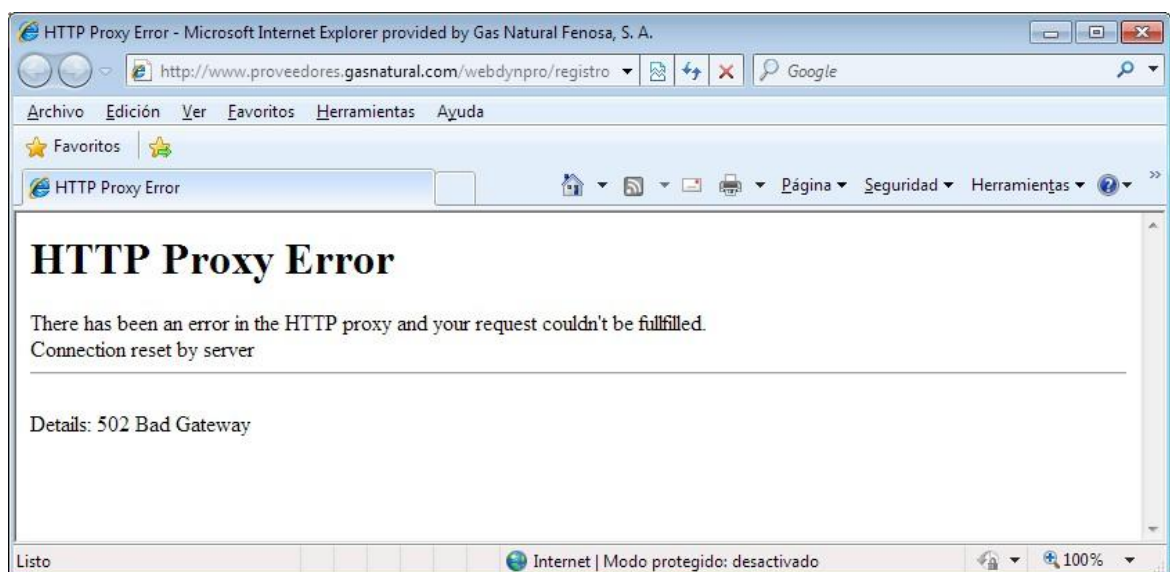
HTTP Proxy Error - Microsoft Internet Explorer provided by Gas Natural Fenosa, S. A.

http://www.proveedores.gasnatural.com/webdynpro/registro

Google

Archivo Edición Ver Favoritos Herramientas Ayuda

Favoritos

HTTP Proxy Error

Página ▾ Seguridad ▾ Herramientas ▾

# HTTP Proxy Error

There has been an error in the HTTP proxy and your request couldn't be fullfilled.
Connection reset by server

Details: 502 Bad Gateway

Listo

Internet | Modo protegido: desactivado

100%